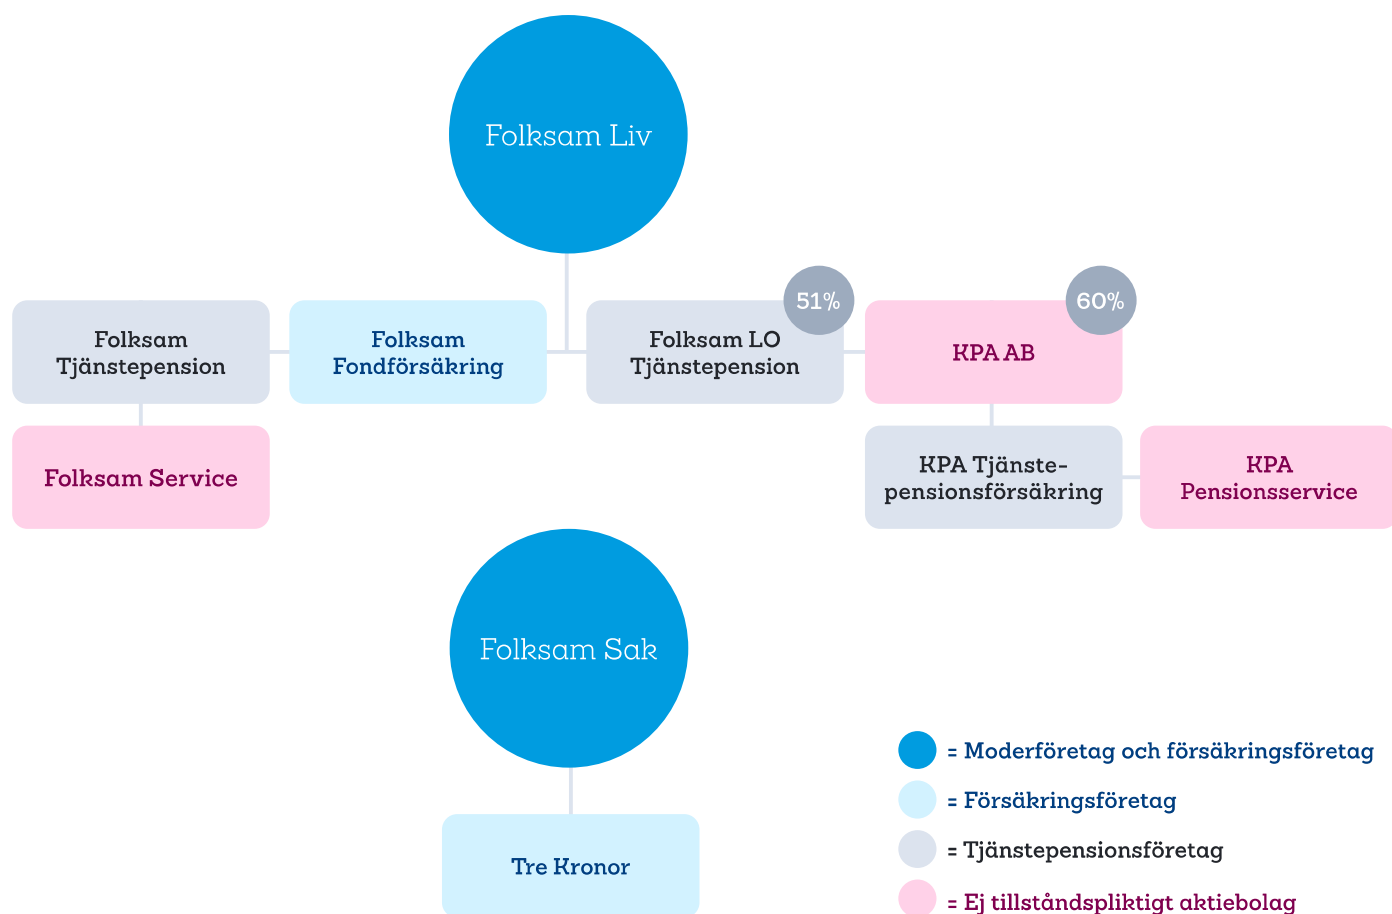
Folksam Liv

Folksam Tjänstepension

Folksam Fondförsäkring

51%

Folksam LO Tjänstepension

60%

KPA AB

Folksam Service

KPA Tjänstepensionsförsäkring

KPA Pensionsservice

Folksam Sak

Tre Kronor

= Moderföretag och försäkringsföretag

= Försäkringsföretag

= Tjänstepensionsföretag

= Ej tillståndspliktigt aktiebolag